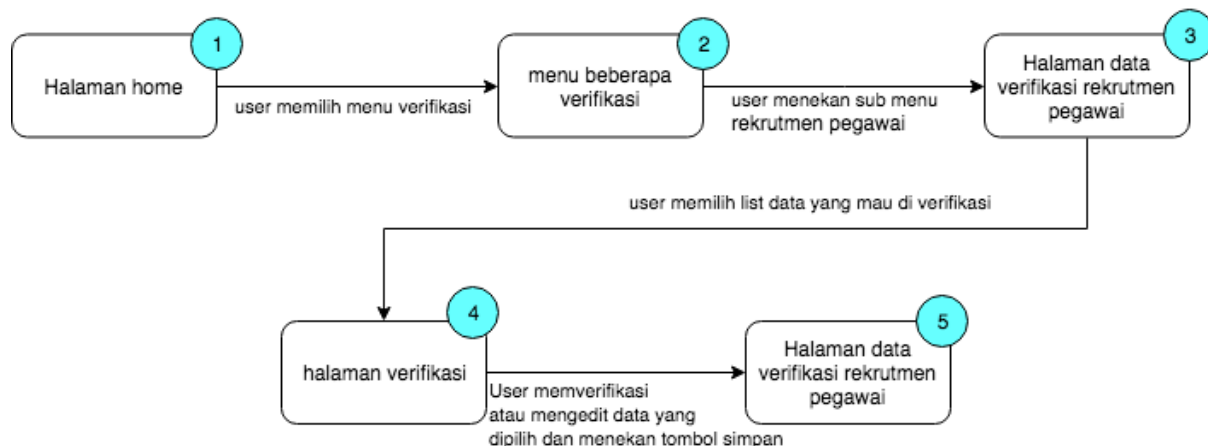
1
Halaman home

user memilih menu verifikasi

2
menu beberapa verifikasi

user menekan sub menu rekrutmen pegawai

3
Halaman data verifikasi rekrutmen pegawai

user memilih list data yang mau di verifikasi

4
halaman verifikasi

User memverifikasi atau mengedit data yang dipilih dan menekan tombol simpan

5
Halaman data verifikasi rekrutmen pegawai